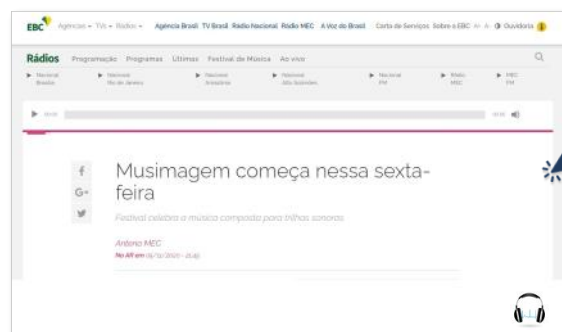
EBC Agências ▾ TVs ▾ Rádios ▾ Agência Brasil TV Brasil Rádio Nacional Rádio MEC A Voz do Brasil Carta de Serviços Sobre a EBC A+ A- Ouvidoria

Rádios Programação Programas Últimas Festival de Música Ao vivo

▶ Nacional Brasília ▶ Nacional Rio de Janeiro ▶ Nacional Amazônia ▶ Nacional Alto Solimões ▶ Nacional FM ▶ Rádio MEC ▶ MEC FM

▶ 00:00 00:00

f G+

Musimagem começa nessa sexta-feira

Festival celebra a música composta para trilhas sonoras

Antena MEC

No AR em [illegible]